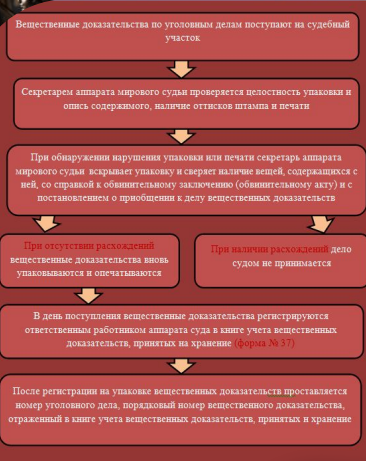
Вещественные доказательства по уголовным делам поступают на судебный участок

Секретарем аппарата мирового судьи проверяется целостность упаковки и опись содержимого, наличие оттисков штампа и печати

При обнаружении нарушения упаковки или печати секретарь аппарата мирового судьи вскрывает упаковку и сверяет наличие вещей, содержащихся с ней, со справкой к обвинительному заключению (обвинительному акту) и с постановлением о приобщении к делу вещественных доказательств

При отсутствии расхождений вещественные доказательства вновь упаковываются и опечатываются

При наличии расхождений дело судом не принимается

В день поступления вещественные доказательства регистрируются ответственным работником аппарата суда в книге учета вещественных доказательств, принятых на хранение (форма № 37)

После регистрации на упаковке вещественных доказательств проставляется номер уголовного дела, порядковый номер вещественного доказательства, отраженный в книге учета вещественных доказательств, принятых на хранение